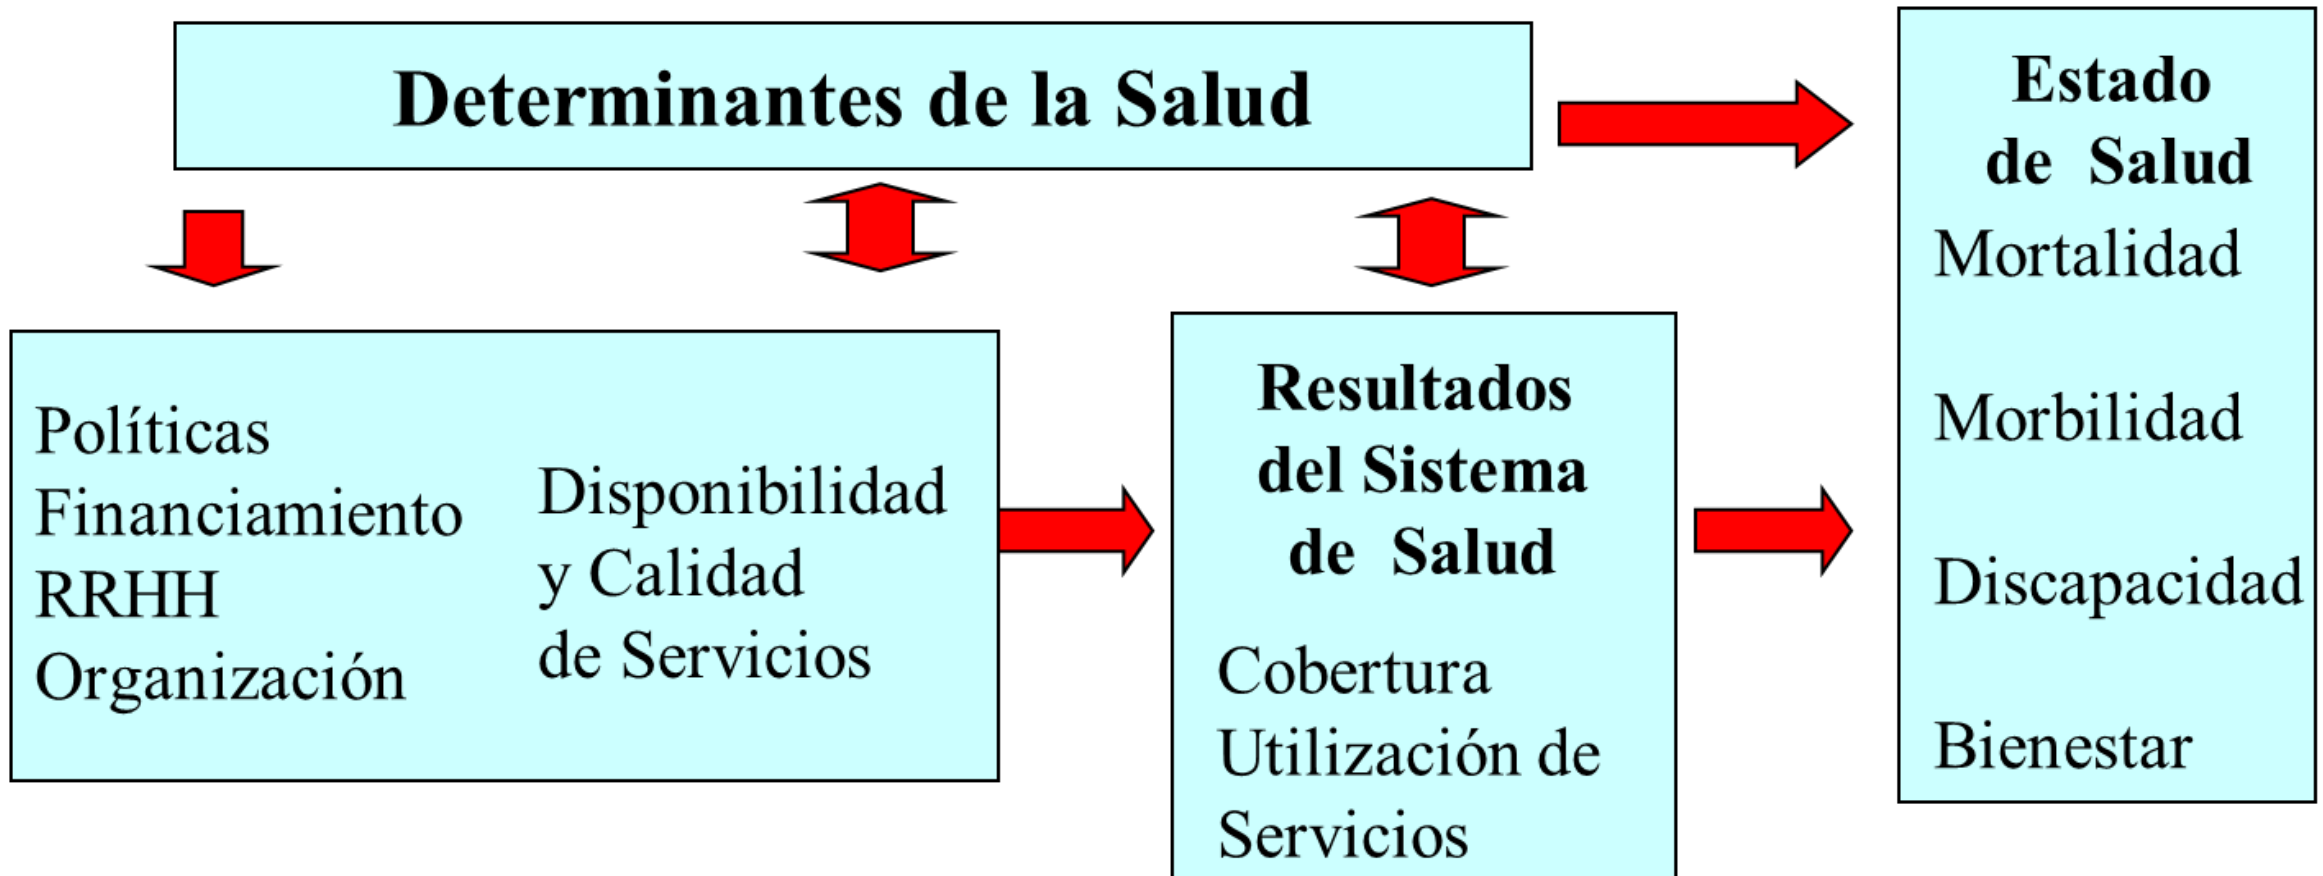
Determinantes de la Salud

Estado de Salud
Mortalidad

Morbilidad

Discapacidad

Bienestar

Políticas
Financiamiento
RRHH
Organización

Disponibilidad y Calidad de Servicios

Resultados del Sistema de Salud
Cobertura
Utilización de Servicios